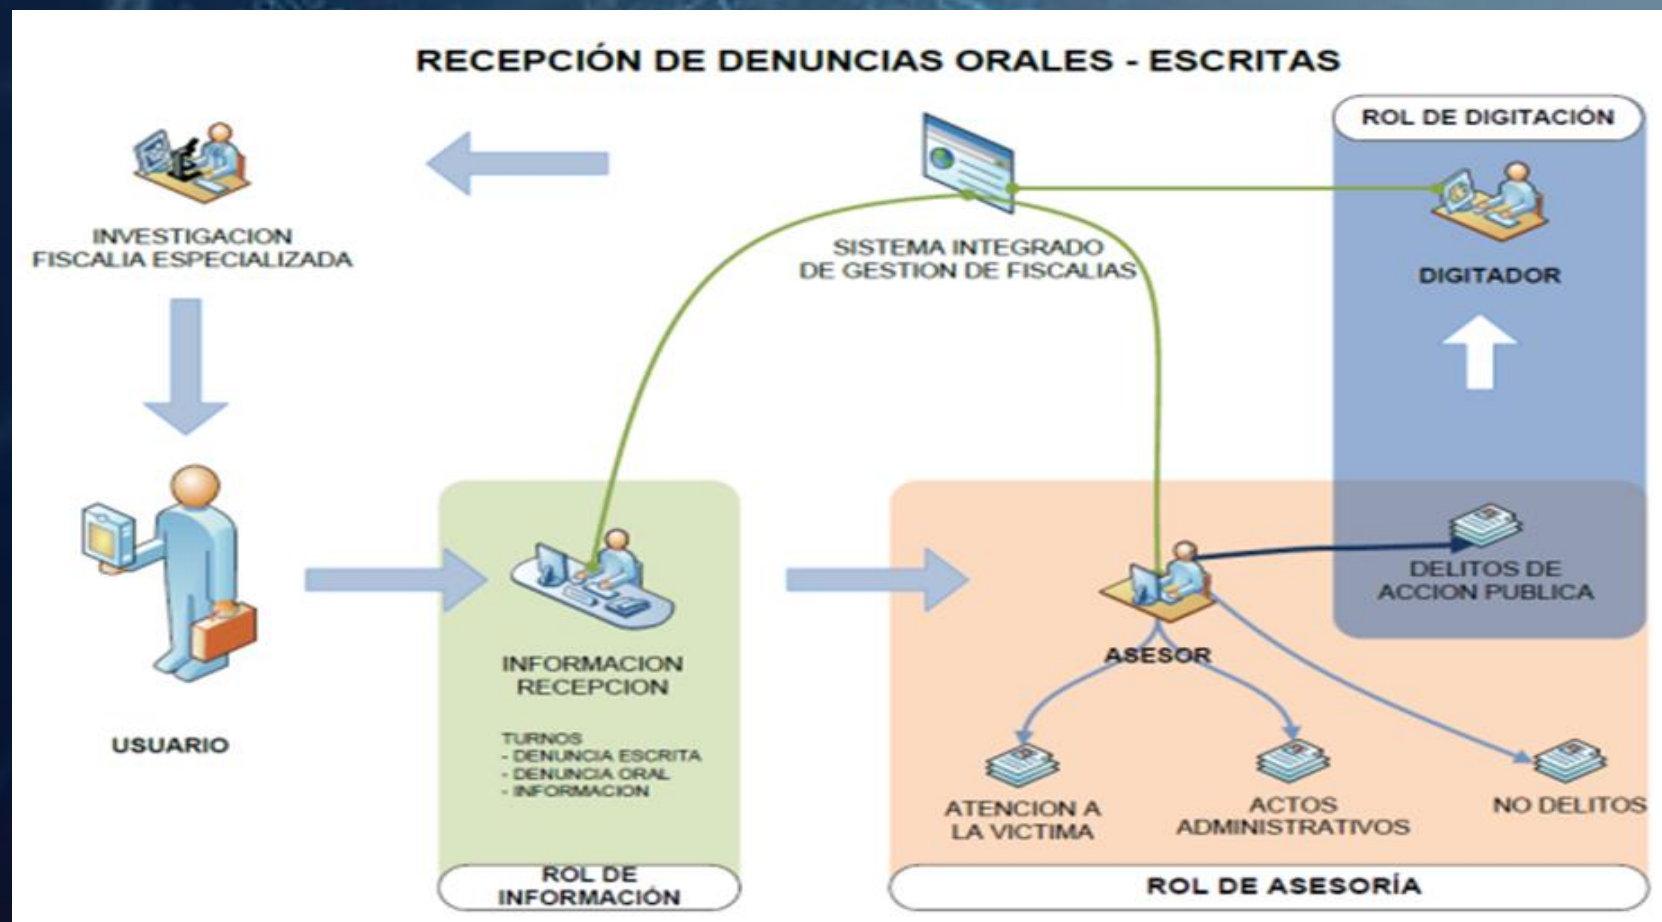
RECEPCIÓN DE DENUNCIAS ORALES - ESCRITAS

ROL DE DIGITACIÓN

INVESTIGACION
FISCALIA ESPECIALIZADA

SISTEMA INTEGRADO
DE GESTION DE FISCALIAS

DIGITADOR

USUARIO

INFORMACION
RECEPCION

TURNOS
- DENUNCIA ESCRITA
- DENUNCIA ORAL
- INFORMACION

ASESOR

DELITOS DE
ACCION PUBLICA

ATENCION A
LA VICTIMA

ACTOS
ADMINISTRATIVOS

NO DELITOS

ROL DE
INFORMACIÓN

ROL DE ASESORÍA